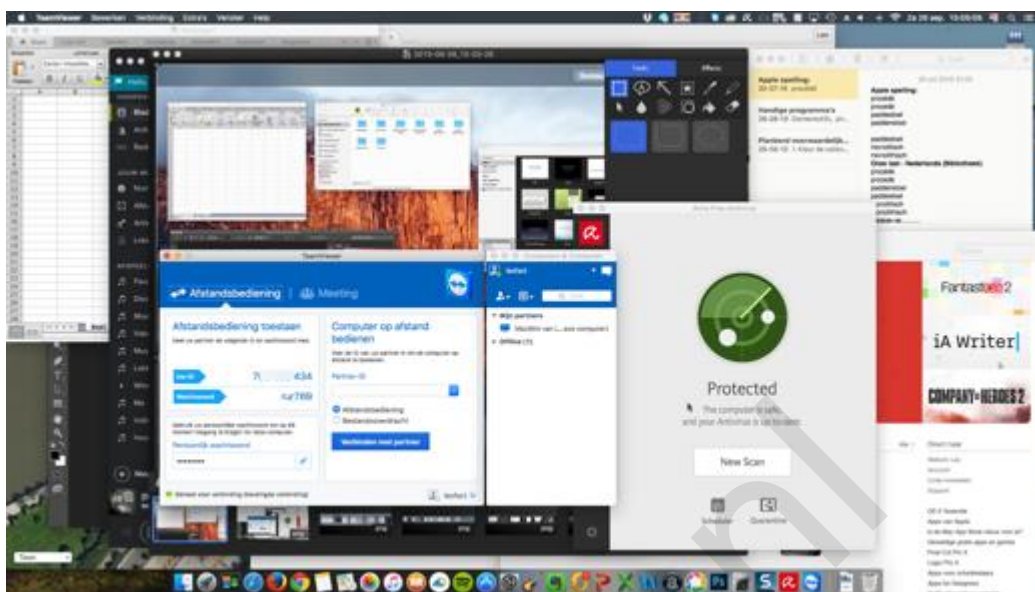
TeamViewer Bewerken Verbinding Extra's Venster Help

Za 29 sep. 10:05:08

2018-09-28_10-05-26

Tools Effects

Apple spelling:
Handige programma's
Planbord voorraadartikelen

Apple spelling:

TeamViewer

Afstandsbediening | Meeting

Afstandsbediening toestaan

Uw ID 434

Wachtwoord

Persoonlijk wachtwoord

Computer op afstand bedienen

Partner-ID

Afstandsbediening

Bestandsoverdracht

Verbinden met partner

Gereed voor verbinding (beveiligde verbinding)

Computers & Contacten

Mijn partners

Offline

Protected

The computer is safe and your Antivirus is up to date.

New Scan

Scheduler Quarantine

Fantastical 2

iA Writer

COMPANY OF HEROES 2